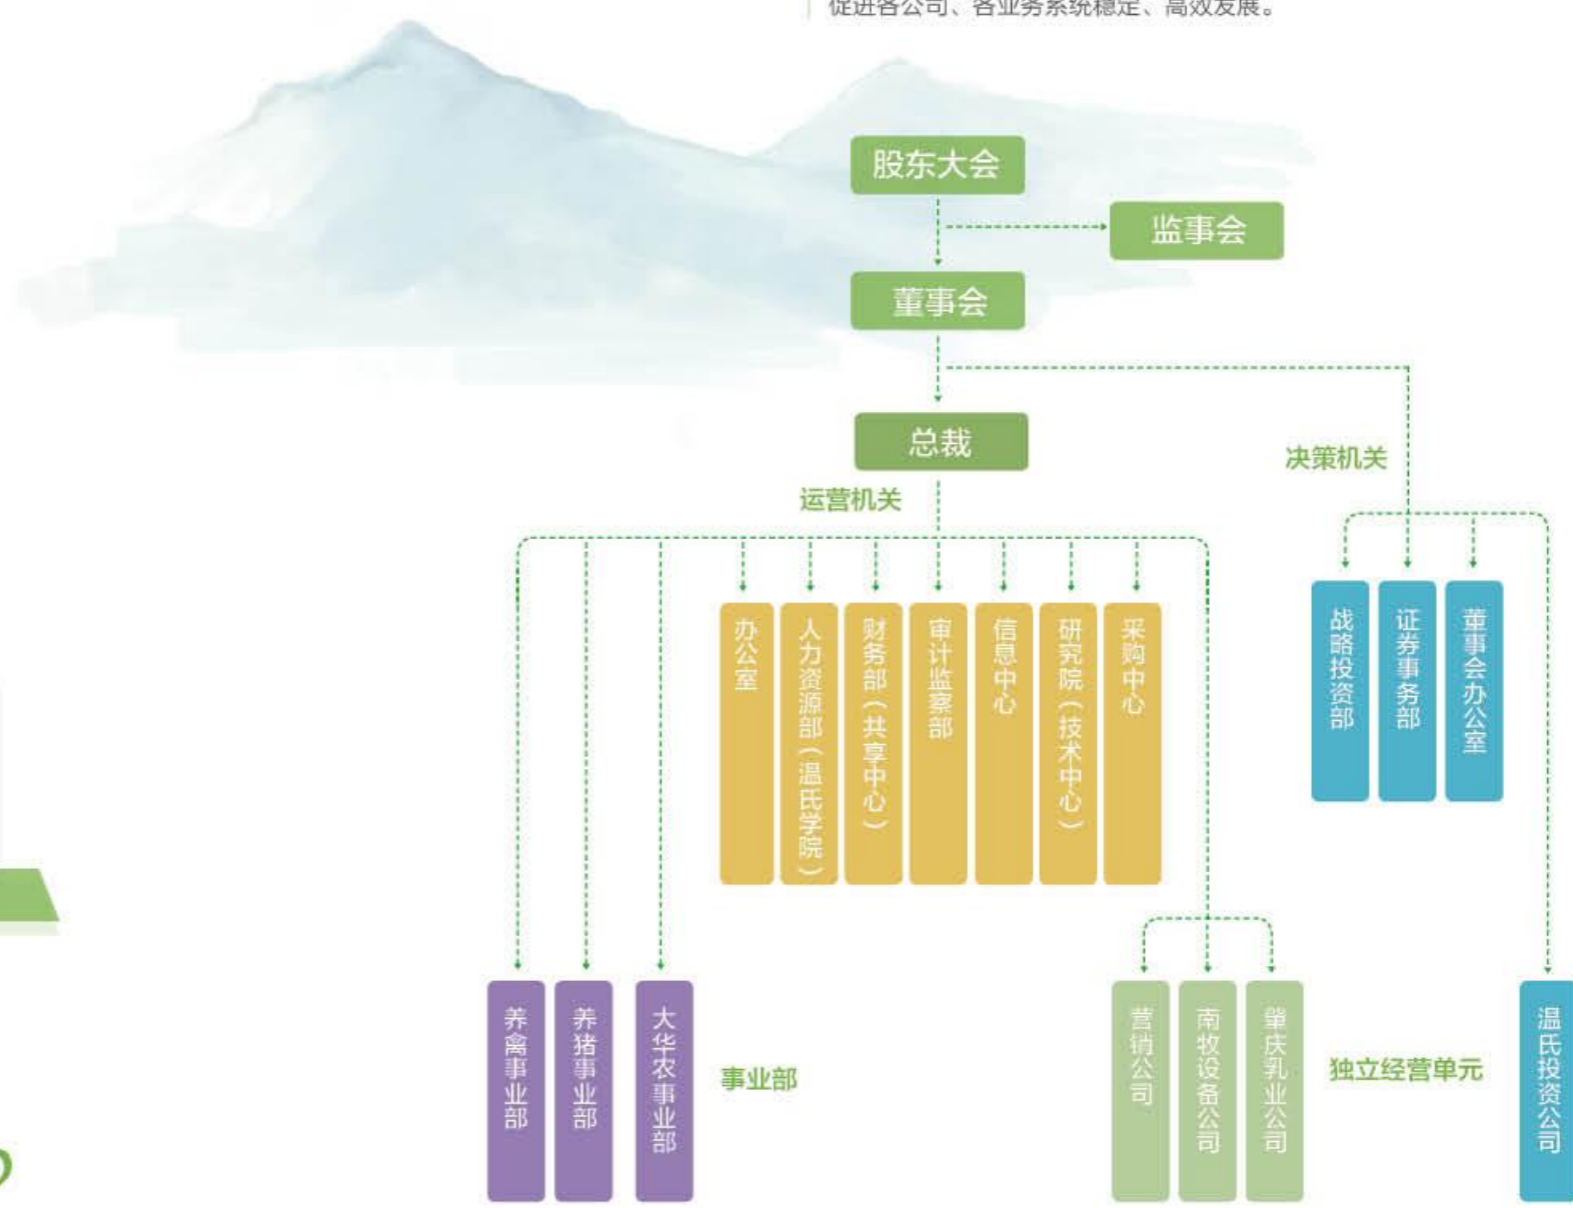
促进各公司、各业务系统稳定、高效发展。

股东大会

监事会

董事会

总裁

决策机关

运营机关

办公室

人力资源部（温氏学院）

财务部（共享中心）

审计监察部

信息中心

研究院（技术中心）

采购中心

战略投资部

证券事务部

董事会办公室

养禽事业部

养猪事业部

大华农事业部

事业部

营销公司

南牧设备公司

肇庆乳业公司

独立经营单元

温氏投资公司